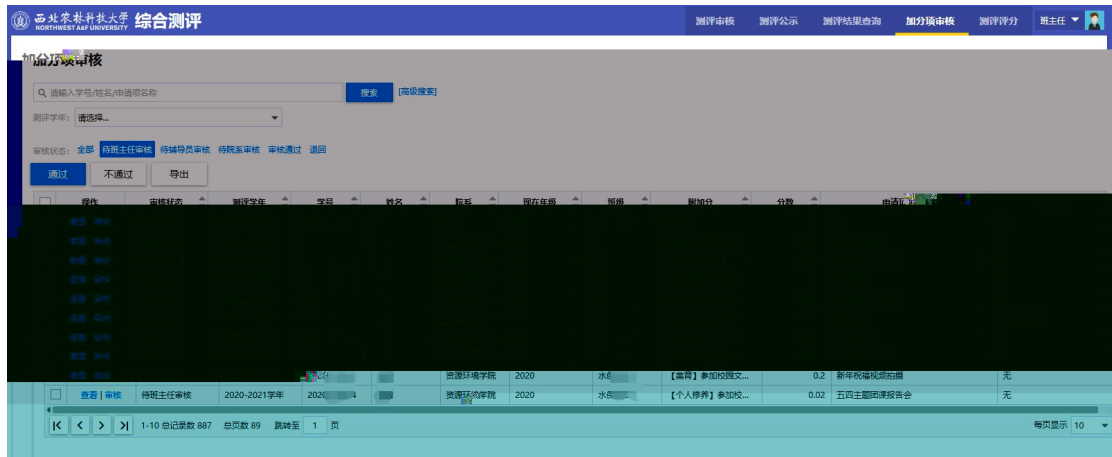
西北农林科技大学 NORTHWEST A&F UNIVERSITY 综合测评

测评审核 测评公示 测评结果查询 加分项审核 测评评分 班主任

加分项审核

请输入学号/姓名/申请项名称 搜索 [高级搜索]

测评学年: 请选择...

审核状态: 全部 待班主任审核 待辅导员审核 待院系审核 审核通过 退回

通过 不通过 导出

| | 操作 | 审核状态 | 测评学年 | 学号 | 姓名 | 院系 | 现在年级 | 班级 | 附加分 | 分数 | 申请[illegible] | |
|---|---|---|---|---|---|---|---|---|---|---|---|---|
| | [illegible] | | | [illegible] | | 资源环境学院 | 2020 | 水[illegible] | 【素育】参加校园文... | 0.2 | 新年祝福视频拍摄 | 无 |
| | 查看 \| 审核 | 待班主任审核 | 2020-2021学年 | 202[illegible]4 | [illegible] | 资源环境学院 | 2020 | 水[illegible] | 【个人修养】参加校... | 0.02 | 五四主题团课报告会 | 无 |

1-10 总记录数 887 总页数 89 跳转至 1 页

每页显示 10